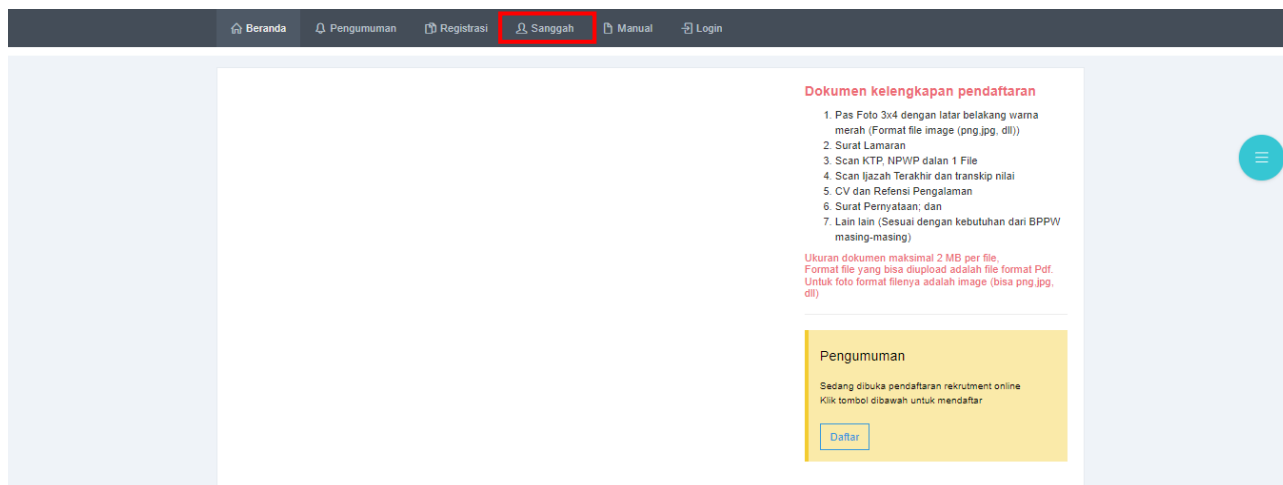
Beranda Pengumuman Registrasi Sanggah Manual Login

Dokumen kelengkapan pendaftaran

1. Pas Foto 3x4 dengan latar belakang warna merah (Format file image (png,jpg, dll))
2. Surat Lamaran
3. Scan KTP, NPWP dalan 1 File
4. Scan Ijazah Terakhir dan transkip nilai
5. CV dan Refensi Pengalaman
6. Surat Pernyataan; dan
7. Lain lain (Sesuai dengan kebutuhan dari BPPW masing-masing)

Ukuran dokumen maksimal 2 MB per file,
Format file yang bisa diupload adalah file format Pdf.
Untuk foto format filenya adalah image (bisa png,jpg, dll)

Pengumuman

Sedang dibuka pendaftaran rekrutment online
Klik tombol dibawah untuk mendaftar

Daftar